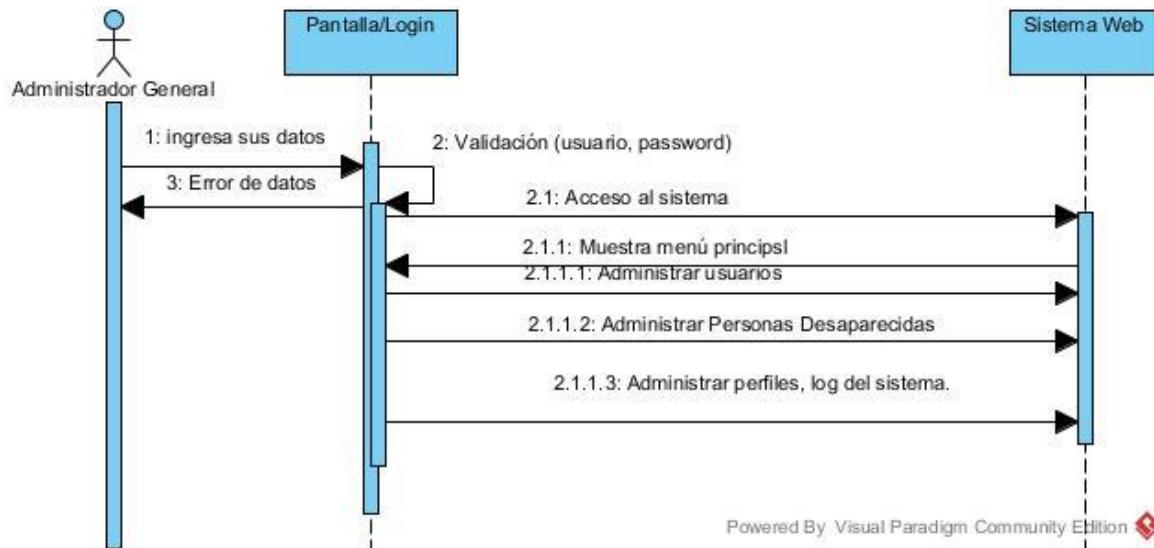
Pantalla/Login

Sistema Web

Administrador General

1: ingresa sus datos

2: Validación (usuario, password)

3: Error de datos

2.1: Acceso al sistema

2.1.1: Muestra menú principsl

2.1.1.1: Administrar usuarios

2.1.1.2: Administrar Personas Desaparecidas

2.1.1.3: Administrar perfiles, log del sistema.

Powered By Visual Paradigm Community Edition